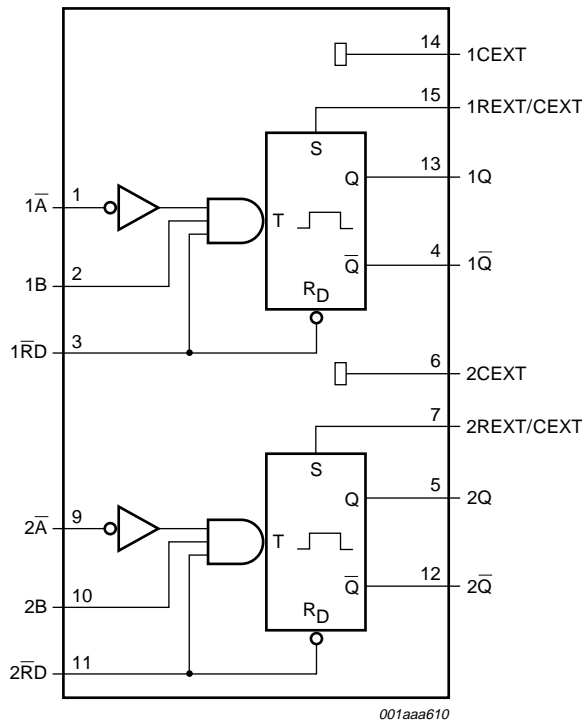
14
1CEXT
15
1REXT/CEXT
S
Q
13
1Q
$1\overline{A}$
1
T
$\overline{Q}$
4
$1\overline{Q}$
1B
2
$R_D$
$1\overline{RD}$
3
6
2CEXT
7
2REXT/CEXT
S
Q
5
2Q
$2\overline{A}$
9
T
$\overline{Q}$
12
$2\overline{Q}$
2B
10
$R_D$
$2\overline{RD}$
11
001aaa610